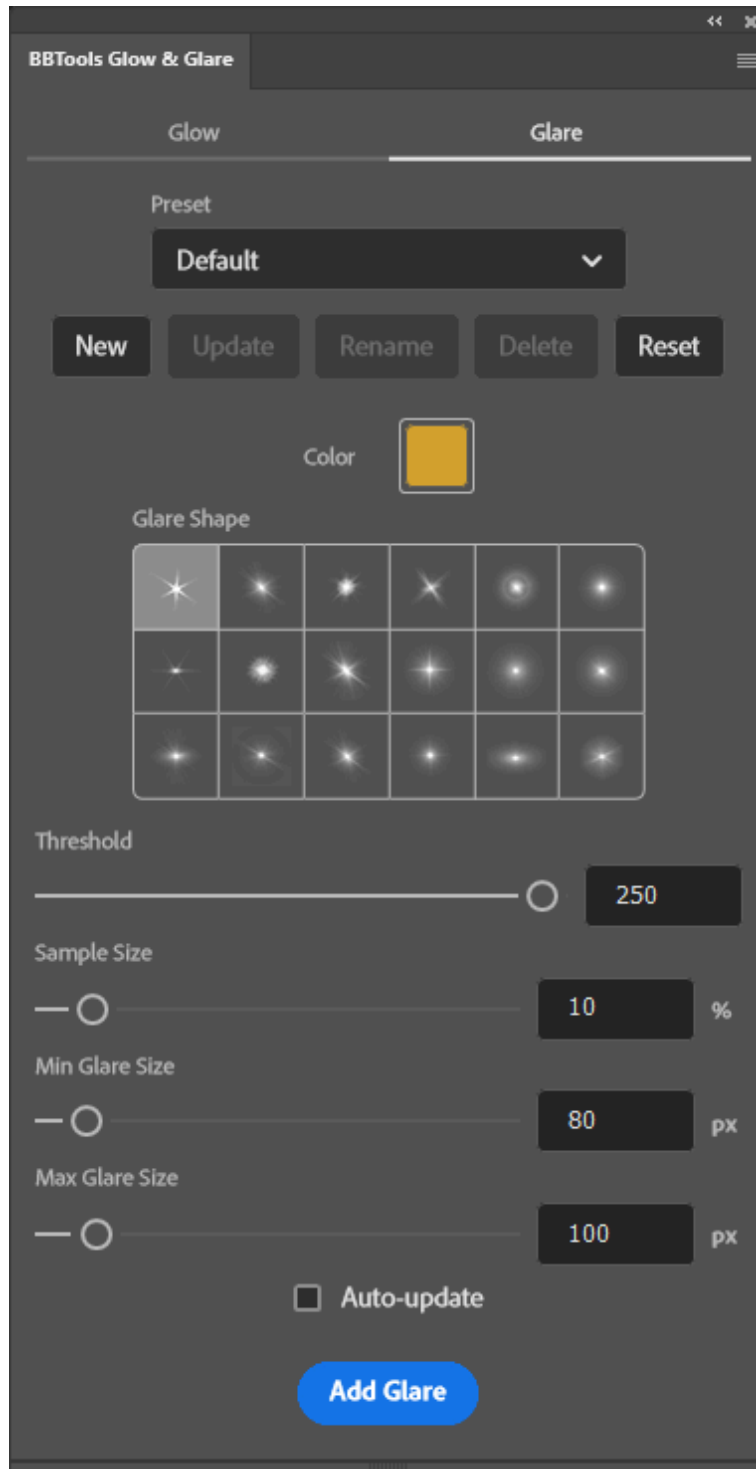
BBTools Glow & Glare

Glow

Glare

Preset

Default

New

Update

Rename

Delete

Reset

Color

Glare Shape

Threshold

250

Sample Size

10

%

Min Glare Size

80

px

Max Glare Size

100

px

Auto-update

Add Glare